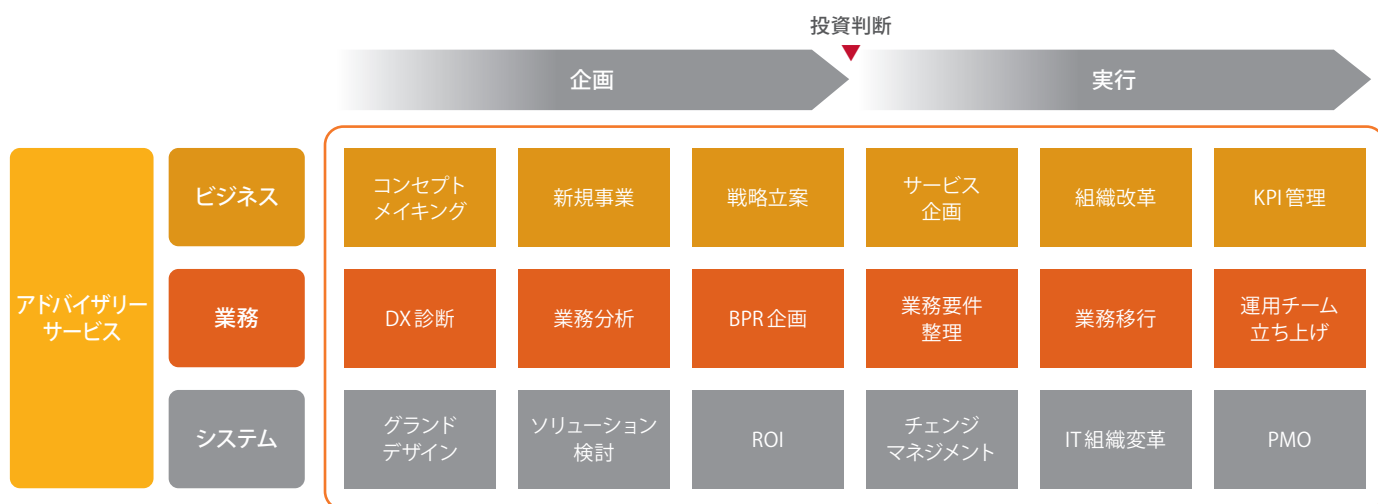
投資判断

企画

実行

アドバイザリーサービス

| | | | | | | |
|---|---|---|---|---|---|---|
| ビジネス | コンセプトメイキング | 新規事業 | 戦略立案 | サービス企画 | 組織改革 | KPI 管理 |
| 業務 | DX 診断 | 業務分析 | BPR 企画 | 業務要件整理 | 業務移行 | 運用チーム立ち上げ |
| システム | グランドデザイン | ソリューション検討 | ROI | チェンジマネジメント | IT 組織変革 | PMO |